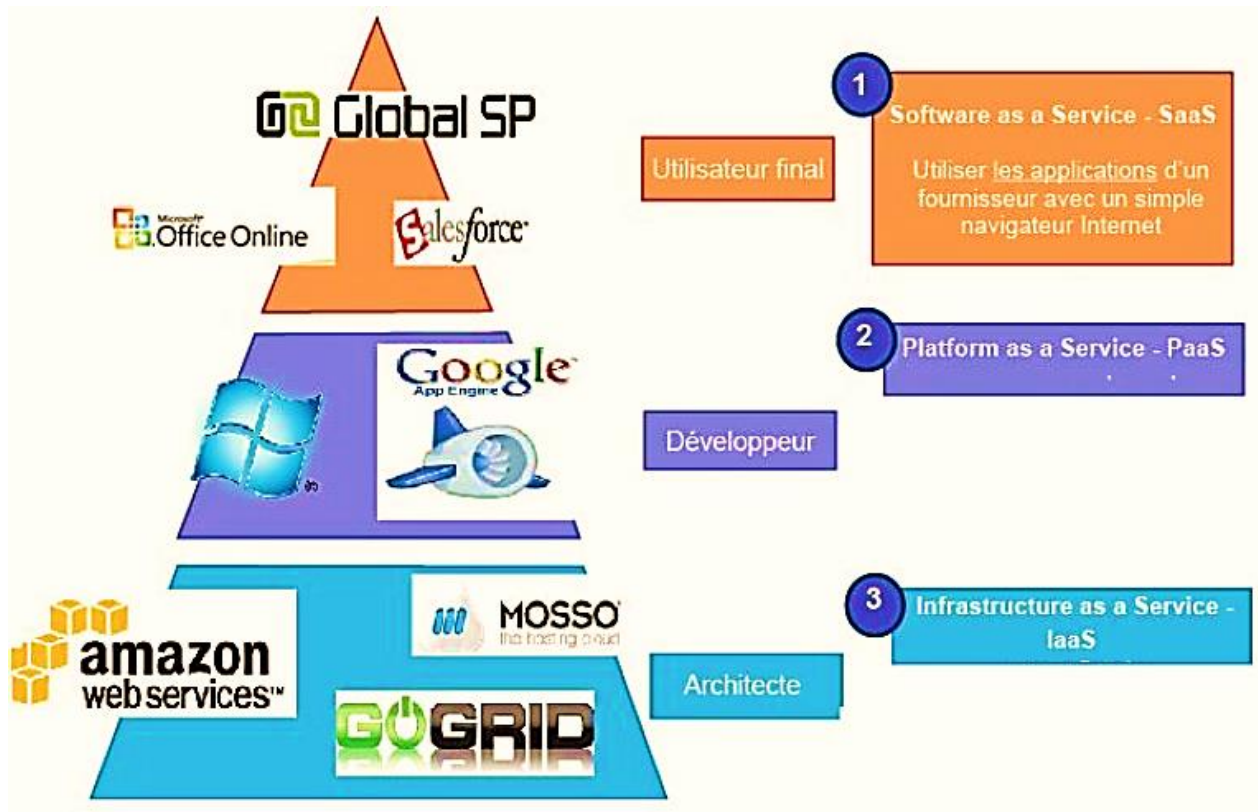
Global SP

Microsoft Office Online

Salesforce

Utilisateur final

1

Software as a Service - SaaS

Utiliser les applications d'un fournisseur avec un simple navigateur Internet

Google App Engine

2

Platform as a Service - PaaS

Développeur

amazon web services™

MOSSO the hosting cloud

GOGRID

Architecte

3

Infrastructure as a Service - IaaS